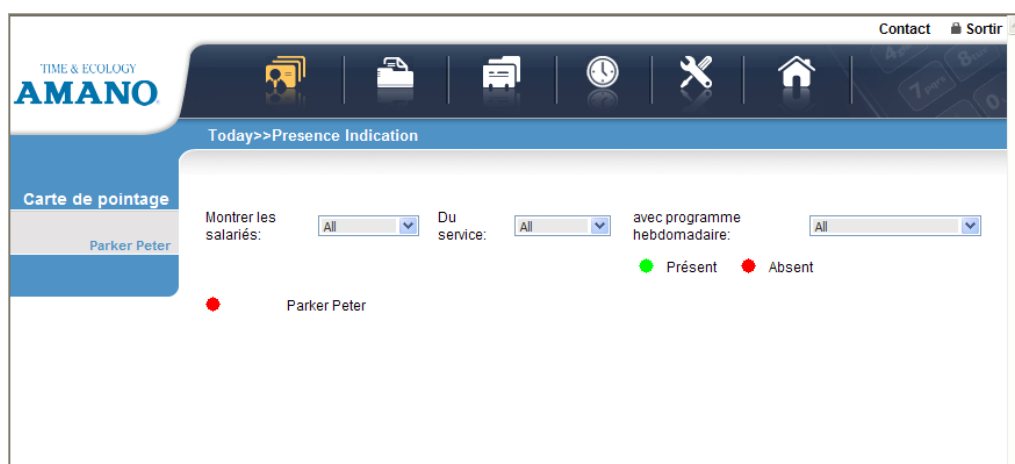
Contact Sortir

TIME & ECOLOGY
AMANO

Today>>Presence Indication

Carte de pointage

Parker Peter

Montrer les salariés: All

Du service: All

avec programme hebdomadaire: All

Présent Absent

Parker Peter